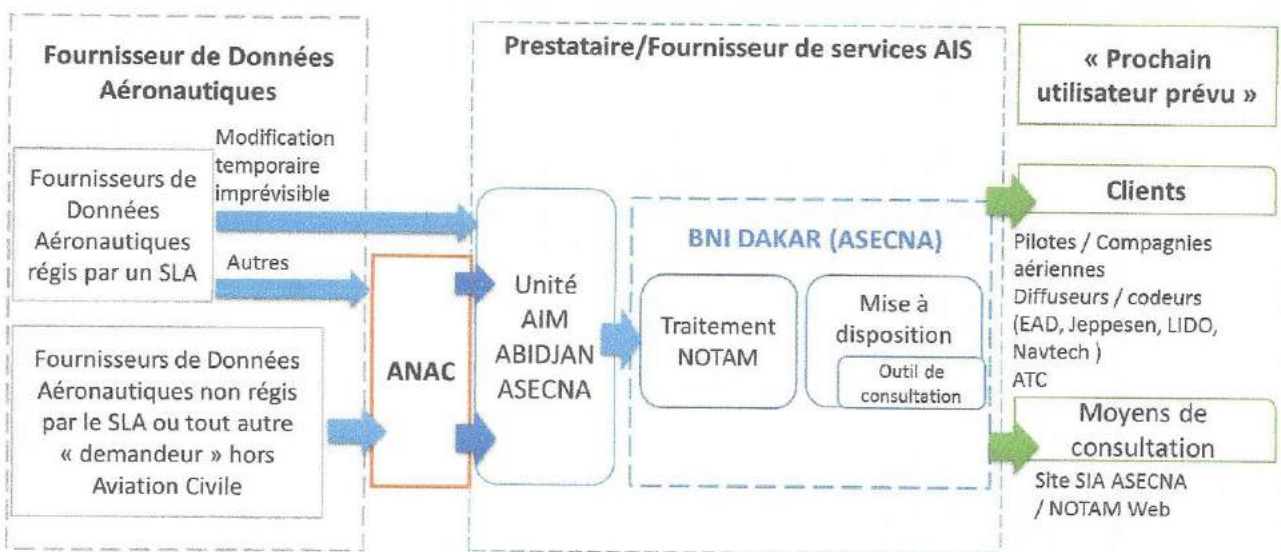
Fournisseur de Données Aéronautiques

Modification temporaire imprévisible

Fournisseurs de Données Aéronautiques régis par un SLA

Autres

Fournisseurs de Données Aéronautiques non régis par le SLA ou tout autre « demandeur » hors Aviation Civile

ANAC

Prestataire/Fournisseur de services AIS

Unité AIM ABIDJAN ASECNA

BNI DAKAR (ASECNA)

Traitement NOTAM

Mise à disposition

Outil de consultation

« Prochain utilisateur prévu »

Clients

Pilotes / Compagnies aériennes
Diffuseurs / codeurs (EAD, Jeppesen, LIDO, Navtech )
ATC

Moyens de consultation

Site SIA ASECNA / NOTAM Web